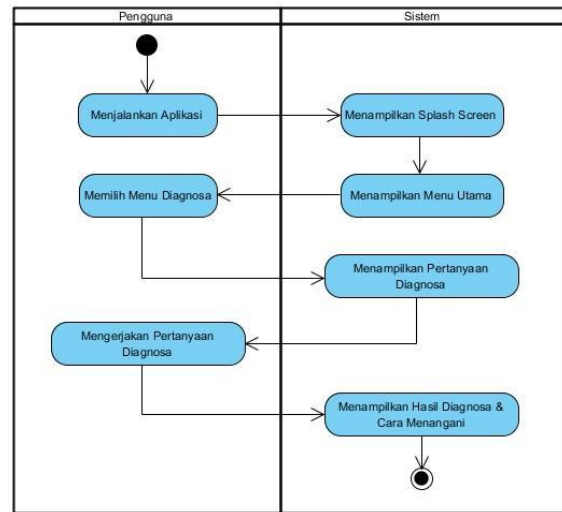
Pengguna

Sistem

Menjalankan Aplikasi

Menampilkan Splash Screen

Memilih Menu Diagnosa

Menampilkan Menu Utama

Menampilkan Pertanyaan Diagnosa

Mengerjakan Pertanyaan Diagnosa

Menampilkan Hasil Diagnosa & Cara Menangani